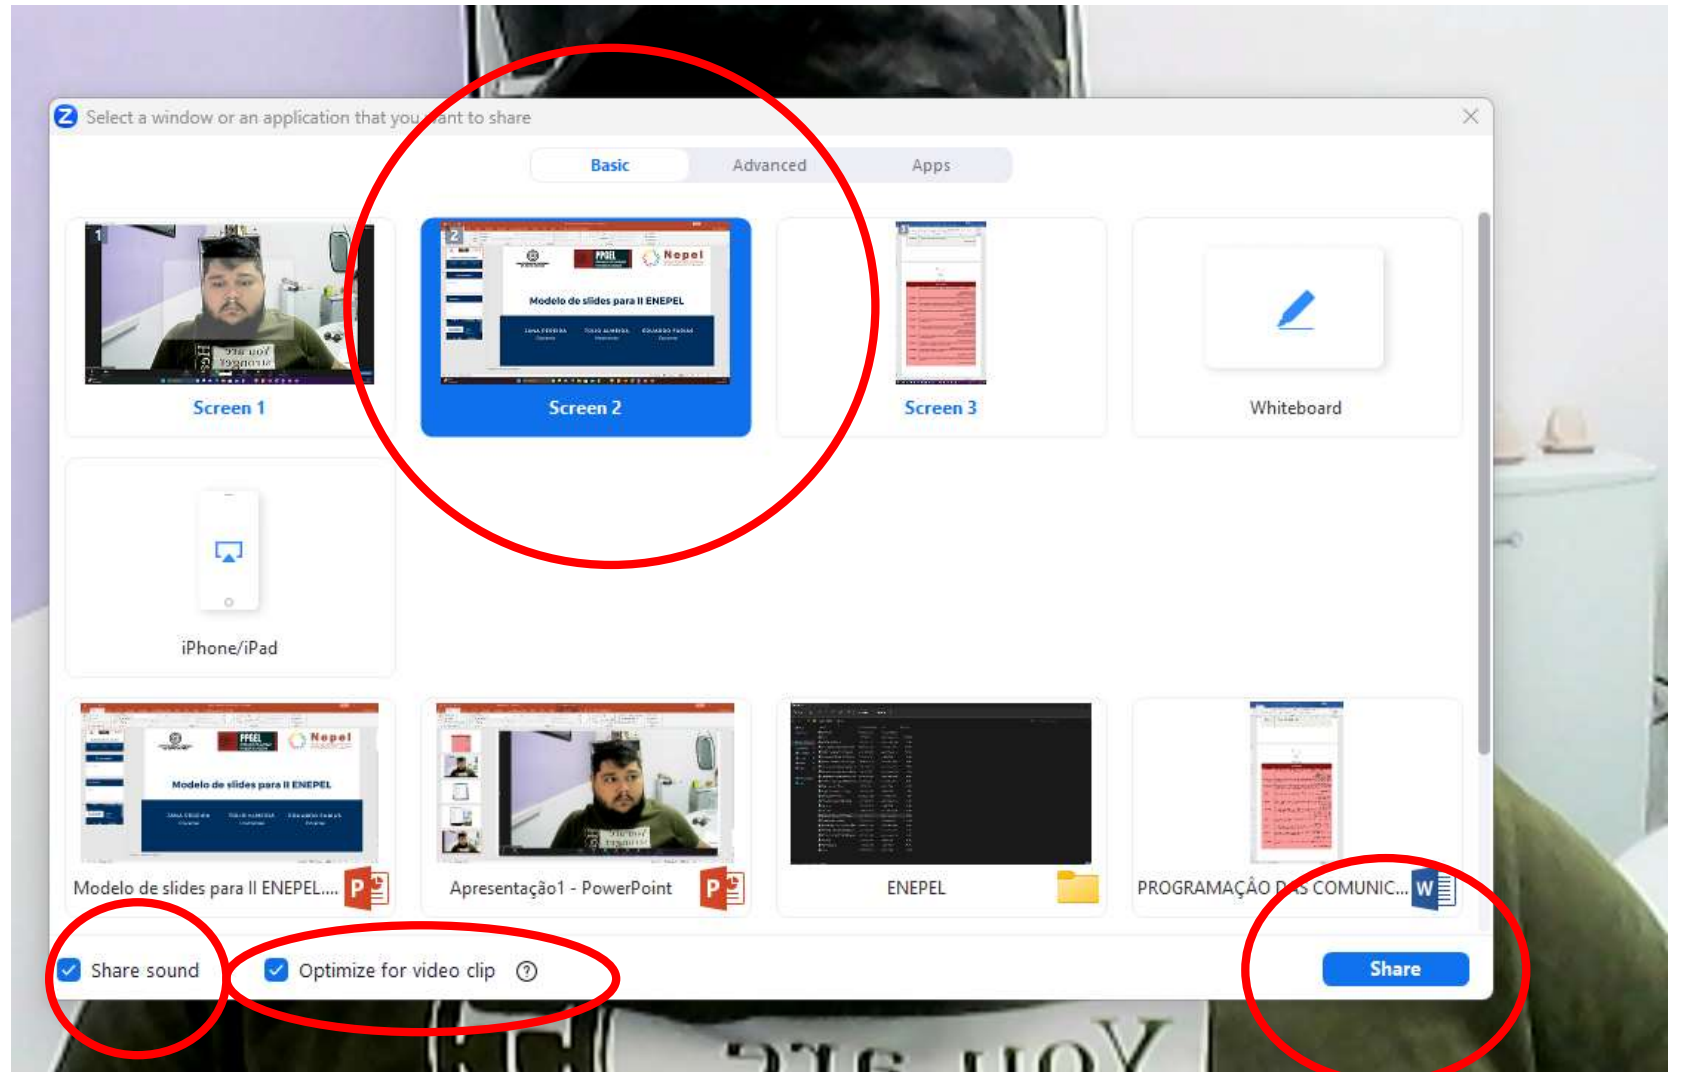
Select a window or an application that you want to share

Basic
Advanced
Apps

Screen 1

Modelo de slides para II ENEPEL

Screen 2

Screen 3

Whiteboard

iPhone/iPad

Modelo de slides para II ENEPEL

Modelo de slides para II ENEPEL....

Apresentação1 - PowerPoint

ENEPEL

PROGRAMAÇÃO DAS COMUNIC...

Share sound

Optimize for video clip

Share